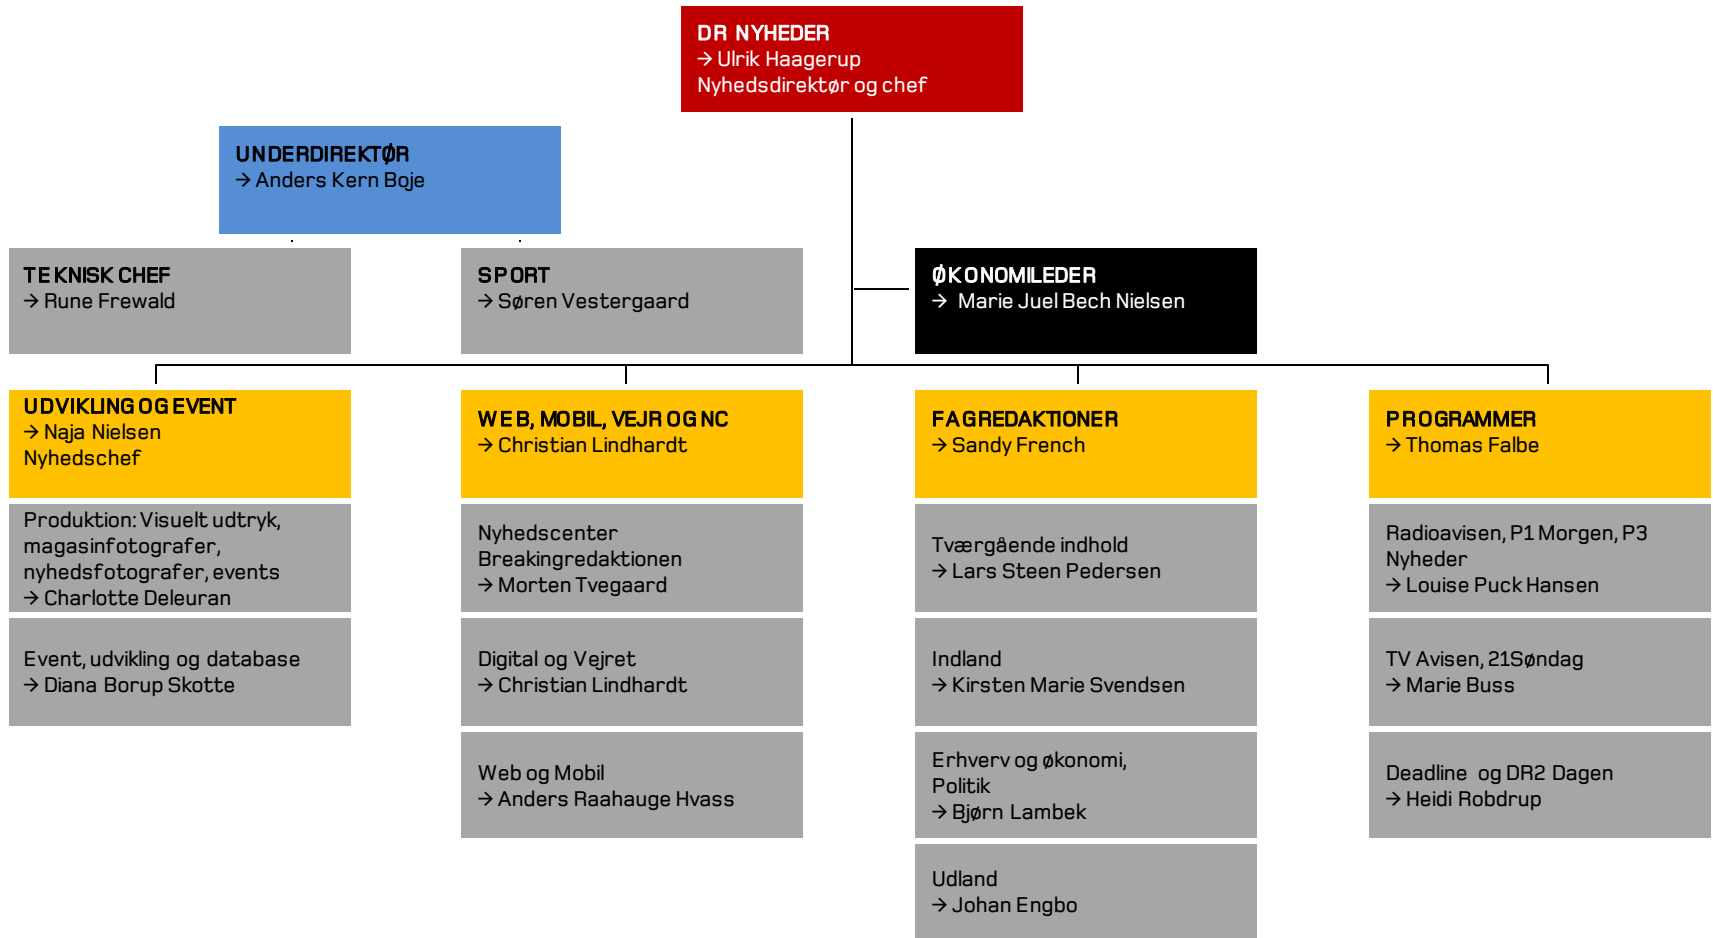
DR NYHEDER
→ Ulrik Haagerup
Nyhedsdirektør og chef

UNDERDIREKTØR
→ Anders Kern Boje

TEKNISK CHEF
→ Rune Frewald

SPORT
→ Søren Vestergaard

ØKONOMILEDER
→ Marie Juel Bech Nielsen

UDVIKLING OG EVENT
→ Naja Nielsen
Nyhedschef

Produktion: Visuelt udtryk, magasinfotografer, nyhedsfotografer, events
→ Charlotte Deleuran

Event, udvikling og database
→ Diana Borup Skotte

WEB, MOBIL, VEJR OG NC
→ Christian Lindhardt

Nyhedscenter
Breakingredaktionen
→ Morten Tvegaard

Digital og Vejret
→ Christian Lindhardt

Web og Mobil
→ Anders Raahauge Hvass

FAGREDAKTIONER
→ Sandy French

Tværgående indhold
→ Lars Steen Pedersen

Indland
→ Kirsten Marie Svendsen

Erhverv og økonomi, Politik
→ Bjørn Lambek

Udland
→ Johan Engbo

PROGRAMMER
→ Thomas Falbe

Radioavisen, P1 Morgen, P3 Nyheder
→ Louise Puck Hansen

TV Avisen, 21Søndag
→ Marie Buss

Deadline og DR2 Dagen
→ Heidi Robdrup